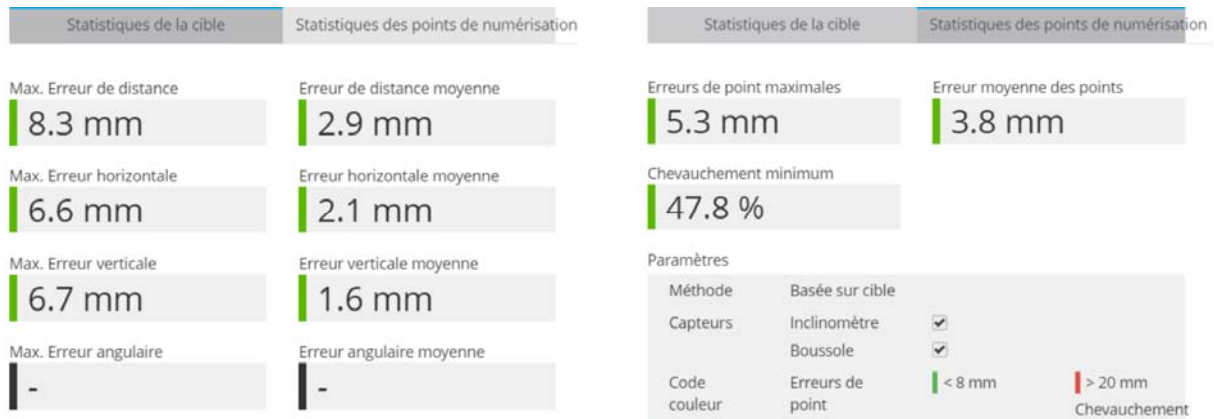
Statistiques de la cible | Statistiques des points de numérisation

Max. Erreur de distance
8.3 mm

Erreur de distance moyenne
2.9 mm

Max. Erreur horizontale
6.6 mm

Erreur horizontale moyenne
2.1 mm

Max. Erreur verticale
6.7 mm

Erreur verticale moyenne
1.6 mm

Max. Erreur angulaire
-

Erreur angulaire moyenne
-

Statistiques de la cible | Statistiques des points de numérisation

Erreurs de point maximales
5.3 mm

Erreur moyenne des points
3.8 mm

Chevauchement minimum
47.8 %

Paramètres

| Méthode | Basée sur cible | | |
|---|---|---|---|
| Capteurs | Inclinomètre | ✔ | |
| | Boussole | ✔ | |
| Code couleur | Erreurs de point | < 8 mm | > 20 mm |
| | | | Chevauchement |